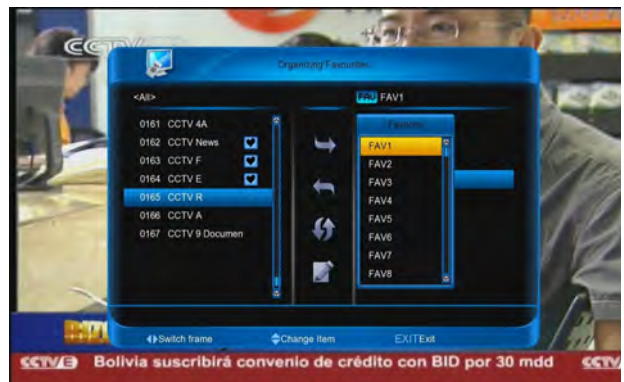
CCTV

Organizing Favourites

<All>

FAV FAV1

0161 CCTV 4A
0162 CCTV News
0163 CCTV F
0164 CCTV E
0165 CCTV R
0166 CCTV A
0167 CCTV 9 Documen

Favorite

FAV1
FAV2
FAV3
FAV4
FAV5
FAV6
FAV7
FAV8

Switch frame
Change Item
EXIT Exit

CCTV-E Bolivia suscribirá convenio de crédito con BID por 30 mdd CCTV